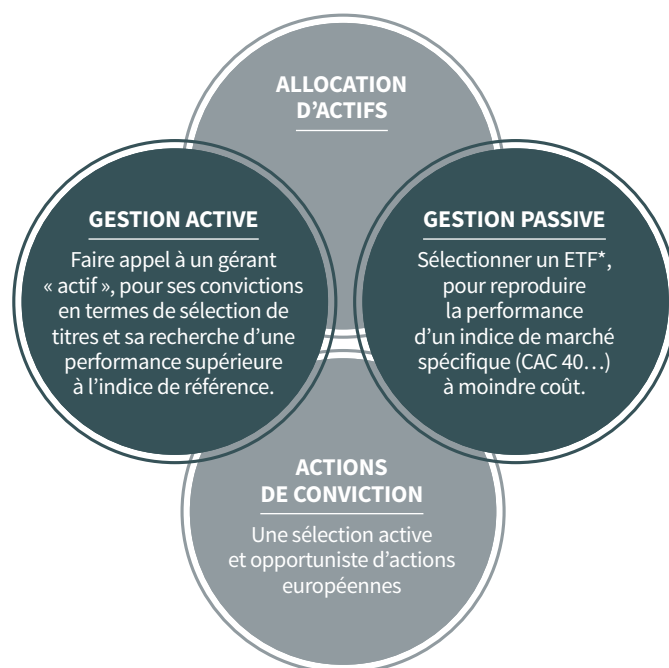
ALLOCATION D'ACTIFS

GESTION ACTIVE

Faire appel à un gérant « actif », pour ses convictions en termes de sélection de titres et sa recherche d'une performance supérieure à l'indice de référence.

GESTION PASSIVE

Sélectionner un ETF*, pour reproduire la performance d'un indice de marché spécifique (CAC 40…) à moindre coût.

ACTIONS DE CONVICTION

Une sélection active et opportuniste d'actions européennes